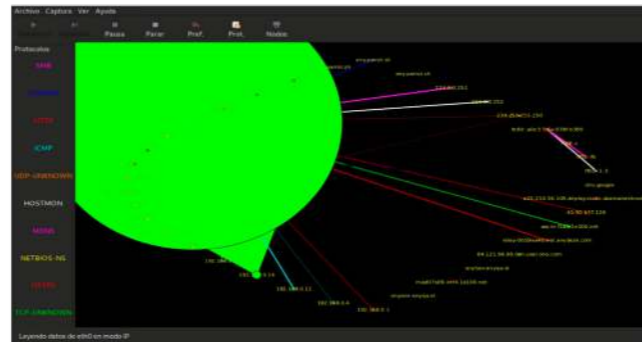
Archivo Captura Ver Ayuda

Pausa Parar Pref. Prot. Nodos

Protocolos

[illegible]

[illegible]

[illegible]

ICMP

UDP-UNKNOWN

HOSTMON

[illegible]

NETBIOS-NS

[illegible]

TCP-UNKNOWN

224.0.0.251

239.255.255.250

192.168.0.14

192.168.0.11

192.168.0.4

192.168.0.1

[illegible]

Leyendo datos de eth0 en modo IP